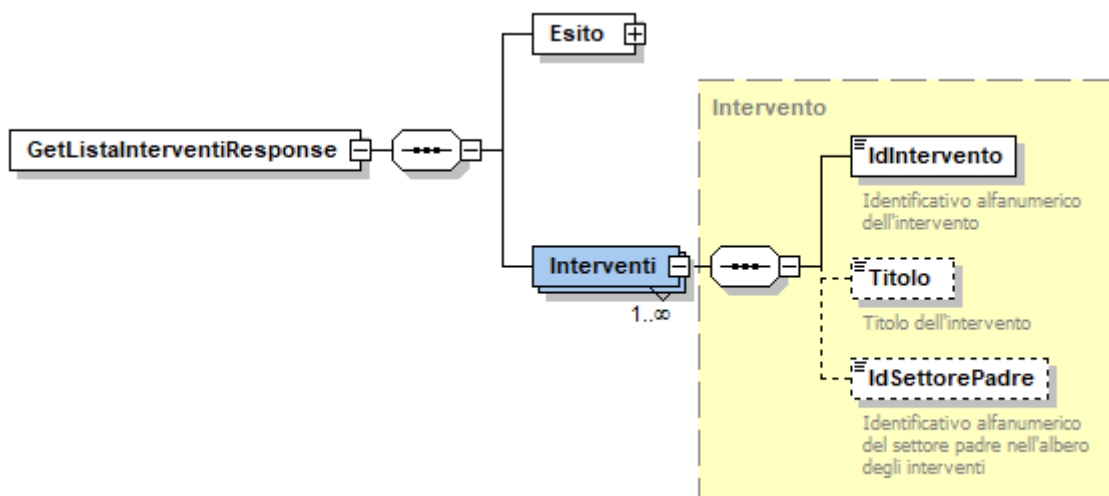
Esito

GetListaInterventiResponse

Interventi

1..∞

Intervento

IdIntervento

Identificativo alfanumerico dell'intervento

Titolo

Titolo dell'intervento

IdSettorePadre

Identificativo alfanumerico del settore padre nell'albero degli interventi